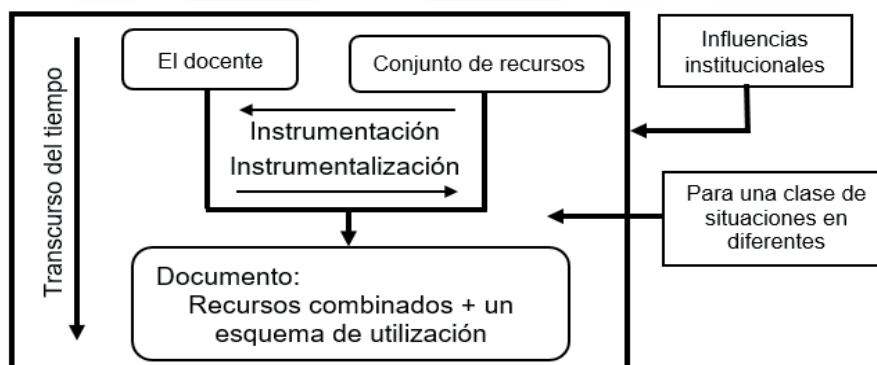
Transcurso del tiempo

El docente

Conjunto de recursos

Influencias institucionales

Instrumentación

Instrumentalización

Para una clase de situaciones en diferentes

Documento:
Recursos combinados + un esquema de utilización